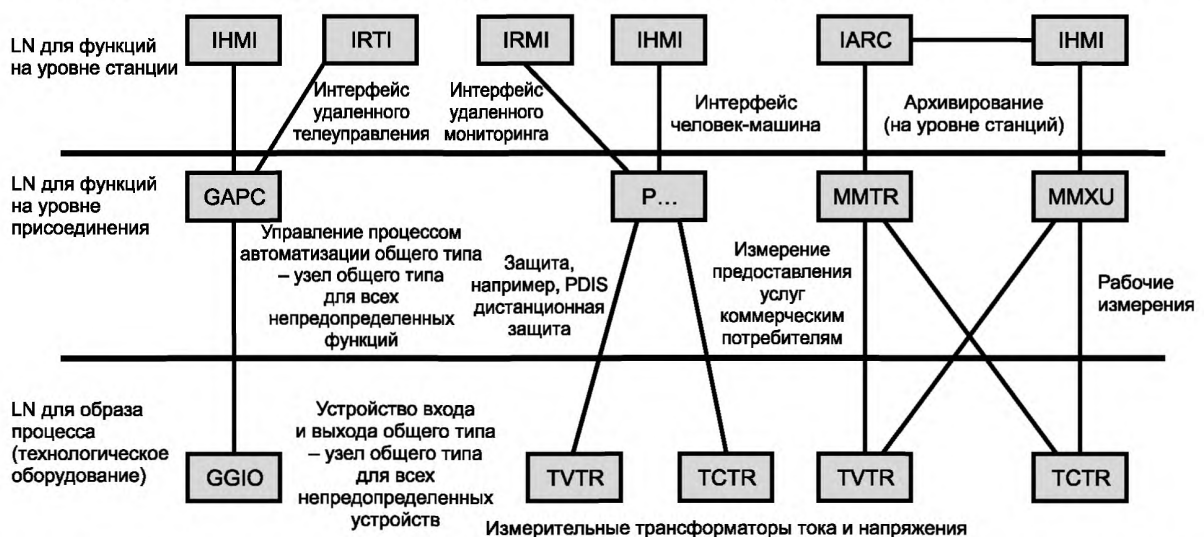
LN для функций на уровне станции

IHMI

IRTI

IRMI

IHMI

IARC

IHMI

Интерфейс удаленного телеуправления

Интерфейс удаленного мониторинга

Интерфейс человек-машина

Архивирование (на уровне станций)

LN для функций на уровне присоединения

GAPC

P…

MMTR

MMXU

Управление процессом автоматизации общего типа – узел общего типа для всех непредопределенных функций

Защита, например, PDIS дистанционная защита

Измерение предоставления услуг коммерческим потребителям

Рабочие измерения

LN для образа процесса (технологическое оборудование)

Устройство входа и выхода общего типа – узел общего типа для всех непредопределенных устройств

GGIO

TVTR

TCTR

TVTR

TCTR

Измерительные трансформаторы тока и напряжения